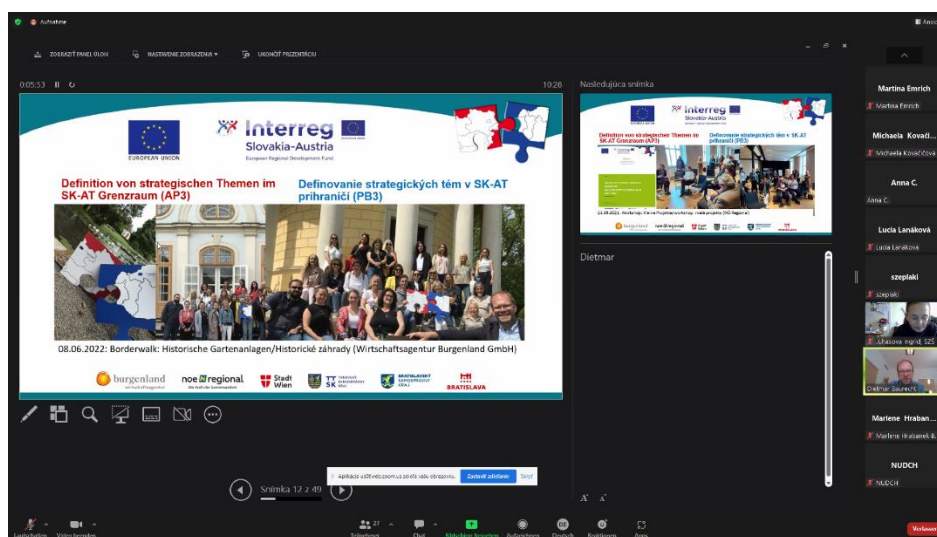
Aufnahme

ZOBRAZIŤ PANEL ÚLOH
NASTAVENIE ZOBRAZENIA
UKONČIŤ PREZENTÁCIU

0:05:53
10:28

EUROPEAN UNION
Interreg
Slovakia-Austria
European Regional Development Fund

Definition von strategischen Themen im SK-AT Grenzraum (AP3)

Definovanie strategických tém v SK-AT prihraničí (PB3)

08.06.2022: Borderwalk: Historische Gartenanlagen/Historické záhrady (Wirtschaftsagentur Burgenland GmbH)

burgenland
noe regional
Stadt Wien
SK
BRATISLAVA

Snímka 12 z 49

Nasledujúca snímka

Interreg
Slovakia-Austria

Definition von strategischen Themen im SK-AT Grenzraum (AP3)
Definovanie strategických tém v SK-AT prihraničí (PB3)

Dietmar

Aplikácia sa zdieľa vašu obrazovku. Zastaviť zdieľanie Skryť

Martina Emrich
Martina Emrich
Michaela Kováči...
Michaela Kováččová
Anna C.
Anna C.
Lucia Lanáková
Lucia Lanáková
szeplaki
szeplaki
Juhasova Ingrid, SZS
Dietmar Sauerecht
Marlene Hraban...
Marlene Hrabanek
NUDCH
NUDCH

Verlassen